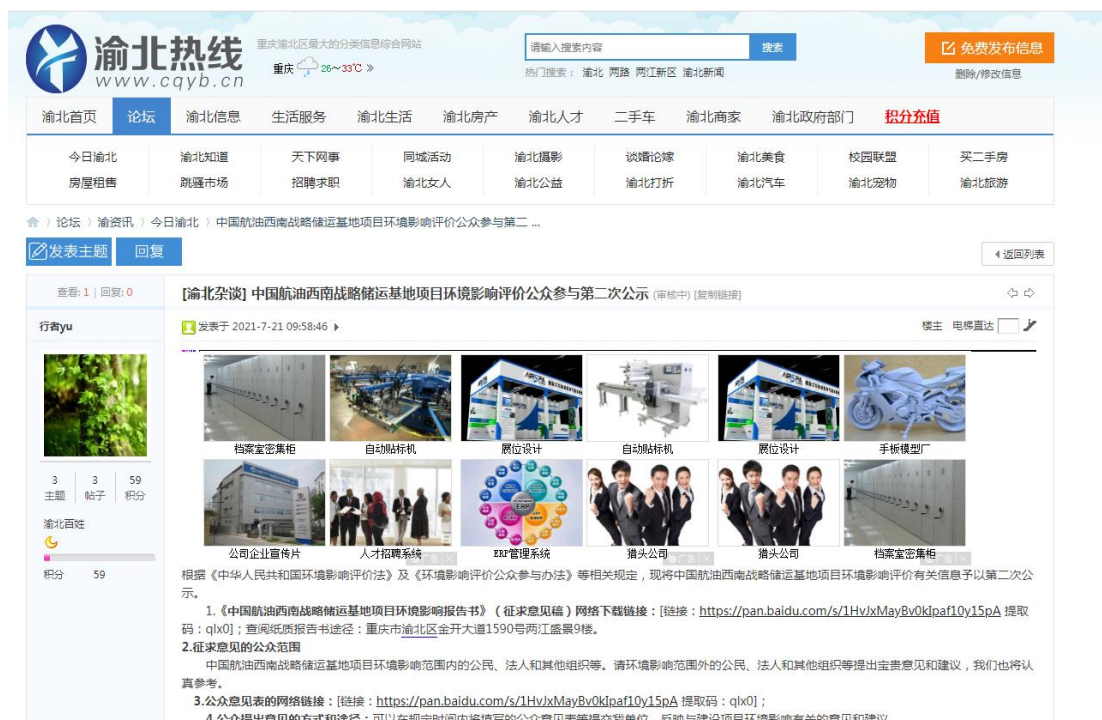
渝北热线
www.cqyb.cn
重庆渝北区最大的分类信息综合网站
重庆 26～33℃ »
请输入搜索内容
搜索
热门搜索： 渝北 两路 两江新区 渝北新闻
免费发布信息
删除/修改信息

渝北首页 论坛 渝北信息 生活服务 渝北生活 渝北房产 渝北人才 二手车 渝北商家 渝北政府部门 积分充值

今日渝北 渝北知道 天下网事 同城活动 渝北摄影 谈婚论嫁 渝北美食 校园联盟 买二手房
房屋租售 跳蚤市场 招聘求职 渝北女人 渝北公益 渝北打折 渝北汽车 渝北宠物 渝北旅游

论坛 › 渝资讯 › 今日渝北 › 中国航油西南战略储运基地项目环境影响评价公众参与第二 ...

发表主题 回复
返回列表

查看: 1 | 回复: 0
[渝北杂谈] 中国航油西南战略储运基地项目环境影响评价公众参与第二次公示 (审核中) [复制链接]

行者yu
发表于 2021-7-21 09:58:46
楼主 电梯直达

档案室密集柜 自动贴标机 展位设计 自动贴标机 展位设计 手板模型厂
公司企业宣传片 人才招聘系统 ERP管理系统 猎头公司 猎头公司 档案室密集柜

3 主题 3 帖子 59 积分
渝北百姓
积分 59

根据《中华人民共和国环境影响评价法》及《环境影响评价公众参与办法》等相关规定，现将中国航油西南战略储运基地项目环境影响评价有关信息予以第二次公示。

1.《中国航油西南战略储运基地项目环境影响报告书》（征求意见稿）网络下载链接：[链接：https://pan.baidu.com/s/1HvJxMayBv0kIpaf10y15pA 提取码：qlx0]；查阅纸质报告书途径：重庆市渝北区金开大道1590号两江盛景9楼。

2.征求意见的公众范围
中国航油西南战略储运基地项目环境影响范围内的公民、法人和其他组织等。请环境影响范围外的公民、法人和其他组织等提出宝贵意见和建议，我们也将认真参考。

3.公众意见表的网络链接：[链接：https://pan.baidu.com/s/1HvJxMayBv0kIpaf10y15pA 提取码：qlx0]；

4.公众提出意见的方式和途径：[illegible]